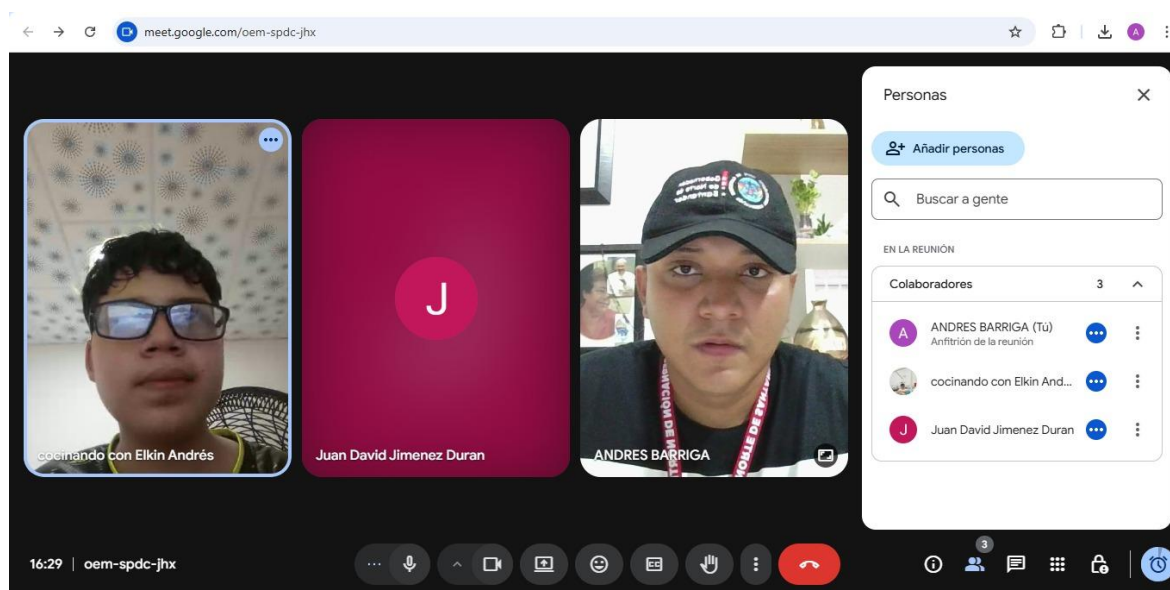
meet.google.com/oem-spdc-jhx

A

cocinando con Elkin Andrés

J

Juan David Jimenez Duran

ANDRES BARRIGA

Personas

Añadir personas

Buscar a gente

EN LA REUNIÓN

Colaboradores 3

A ANDRES BARRIGA (Tú)
Anfitrión de la reunión

cocinando con Elkin And...

J Juan David Jimenez Duran

16:29 | oem-spdc-jhx

3